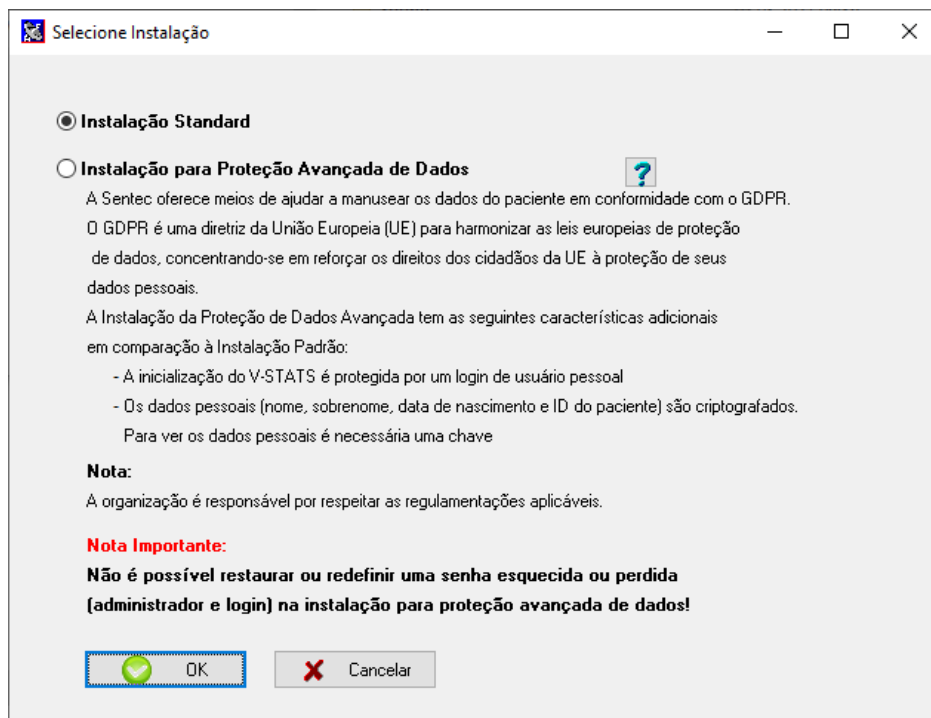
Selecione Instalação

Instalação Standard

Instalação para Proteção Avançada de Dados

?

A Sentec oferece meios de ajudar a manusear os dados do paciente em conformidade com o GDPR.
O GDPR é uma diretriz da União Europeia (UE) para harmonizar as leis europeias de proteção de dados, concentrando-se em reforçar os direitos dos cidadãos da UE à proteção de seus dados pessoais.
A Instalação da Proteção de Dados Avançada tem as seguintes características adicionais em comparação à Instalação Padrão:
- A inicialização do V-STATS é protegida por um login de usuário pessoal
- Os dados pessoais (nome, sobrenome, data de nascimento e ID do paciente) são criptografados. Para ver os dados pessoais é necessária uma chave

Nota:
A organização é responsável por respeitar as regulamentações aplicáveis.

Nota Importante:
Não é possível restaurar ou redefinir uma senha esquecida ou perdida (administrador e login) na instalação para proteção avançada de dados!

OK

Cancelar